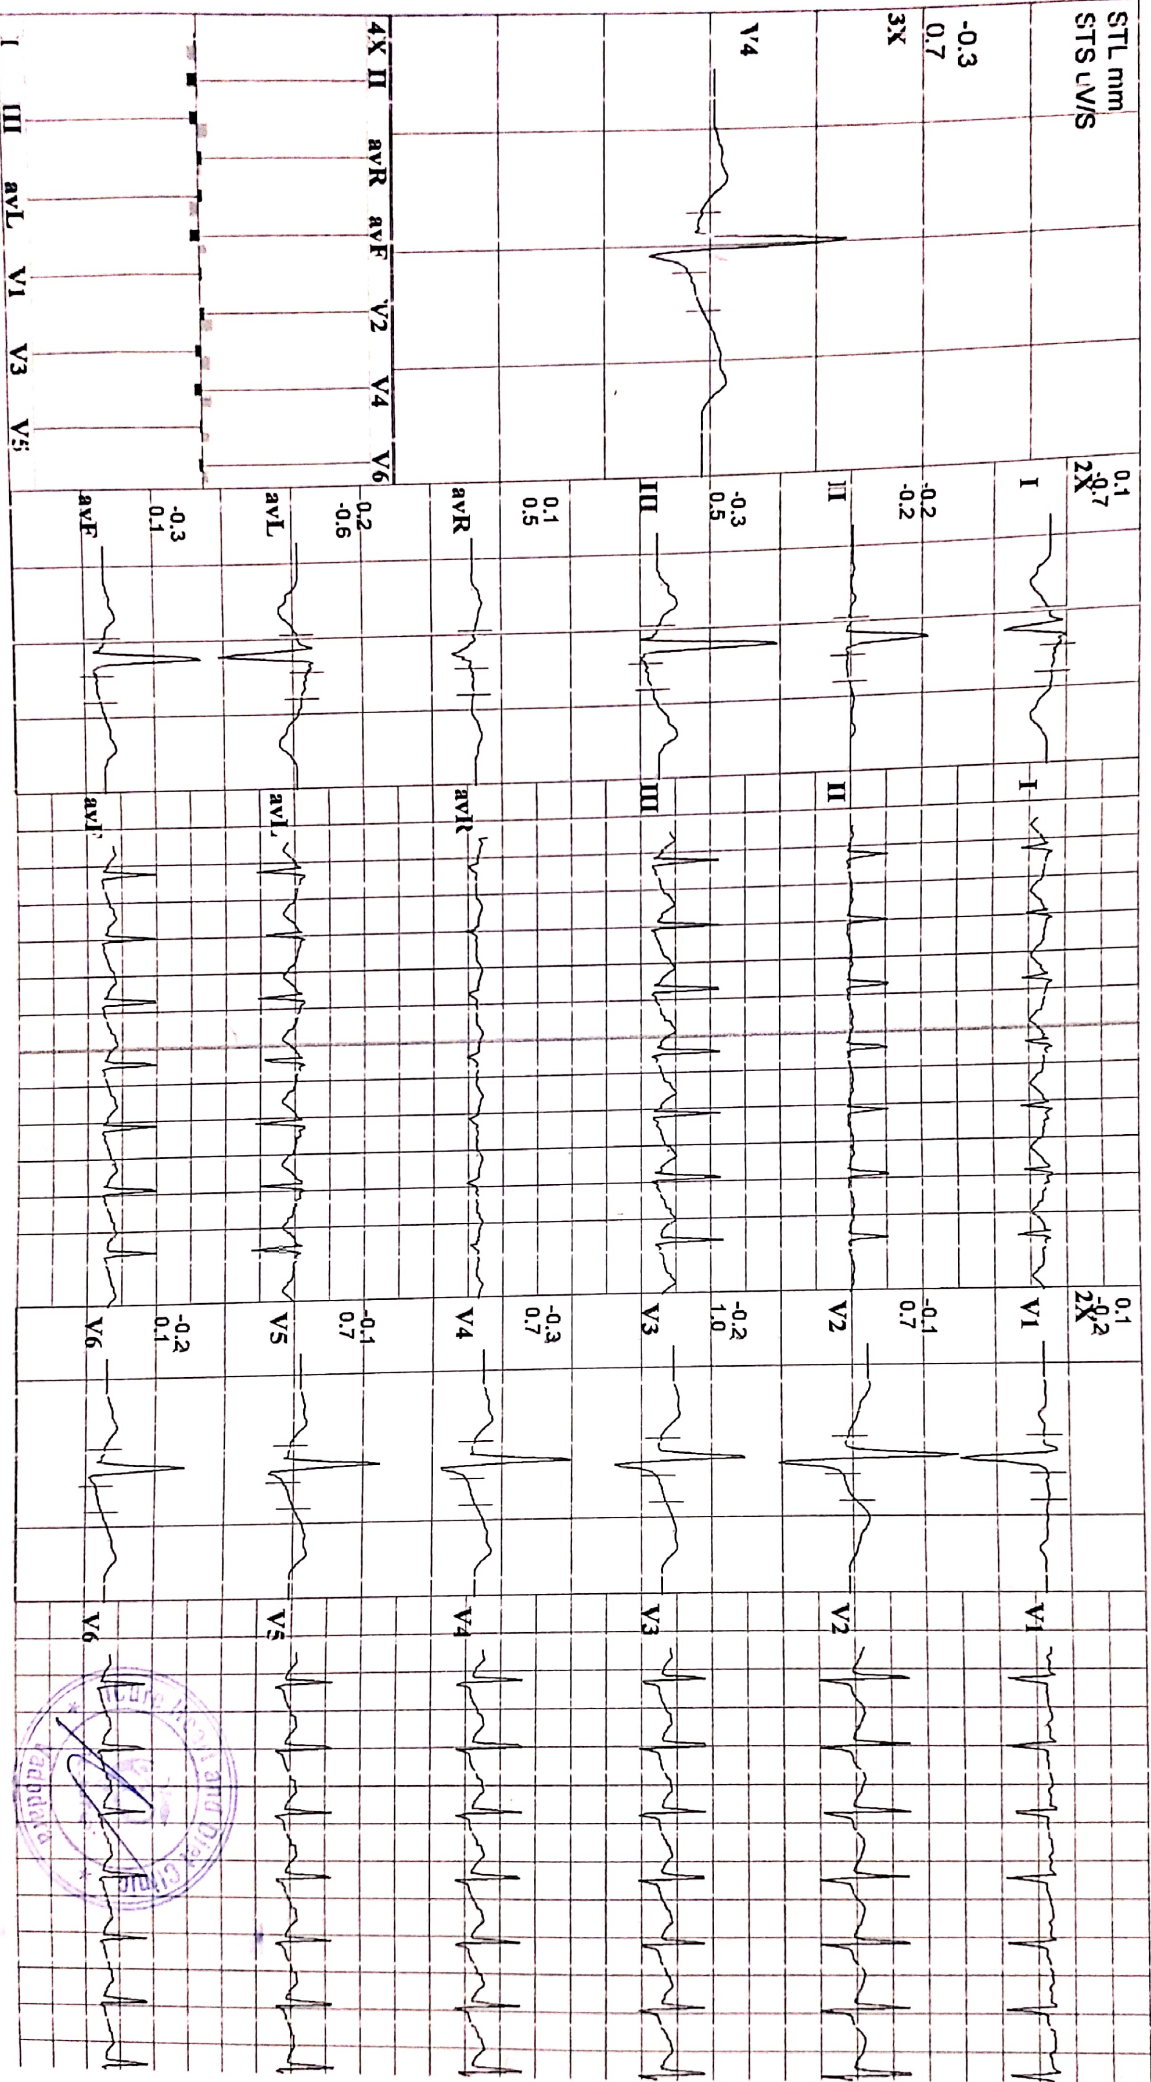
STL mm
STS uV/S

-0.3
0.7
3X

V4

4X II avR avF V2 V4 V6

I III avL V1 V3 V5

0.1
-0.7
2X
I

-0.2
-0.2
II

-0.3
0.5
III

0.1
0.5
avR

0.2
-0.6
avL

-0.3
0.1
avF

I
II
III
avR
avL
avF

0.1
-0.2
2X
V1

-0.1
0.7
V2

-0.2
1.0
V3

-0.3
0.7
V4

-0.1
0.7
V5

-0.2
0.1
V6

V1
V2
V3
V4
V5
V6

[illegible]